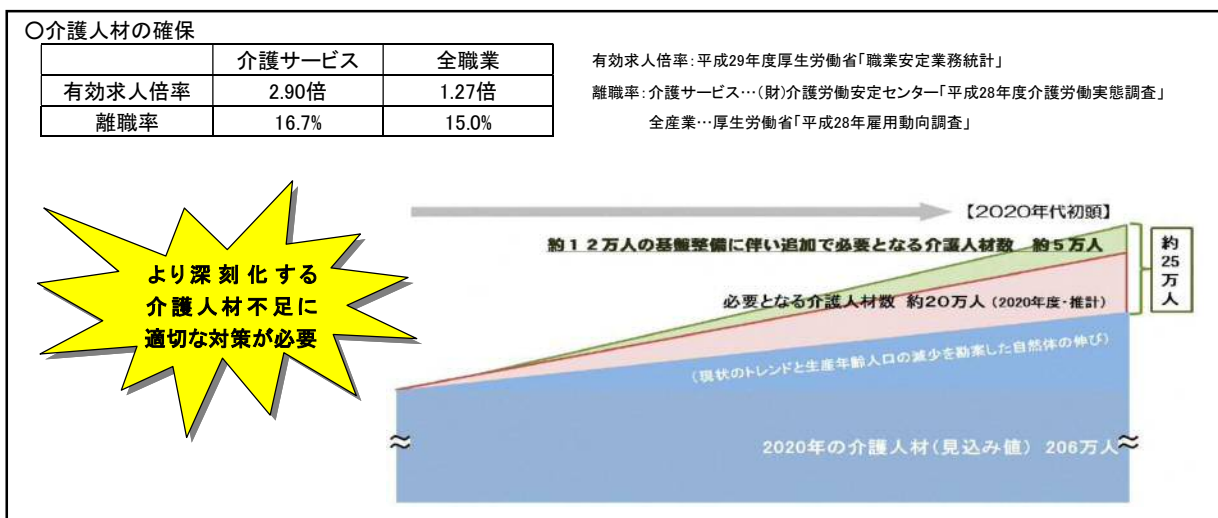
○介護人材の確保

| | 介護サービス | 全職業 |
|---|---|---|
| 有効求人倍率 | 2.90倍 | 1.27倍 |
| 離職率 | 16.7% | 15.0% |

有効求人倍率：平成29年度厚生労働省「職業安定業務統計」
離職率：介護サービス…（財）介護労働安定センター「平成28年度介護労働実態調査」
全産業…厚生労働省「平成28年雇用動向調査」

より深刻化する介護人材不足に適切な対策が必要

【2020年代初頭】

約１２万人の基盤整備に伴い追加で必要となる介護人材数　約５万人

約25万人

必要となる介護人材数　約20万人（2020年度・推計）

（現状のトレンドと生産年齢人口の減少を勘案した自然体の伸び）

≈

2020年の介護人材（見込み値）　206万人≈